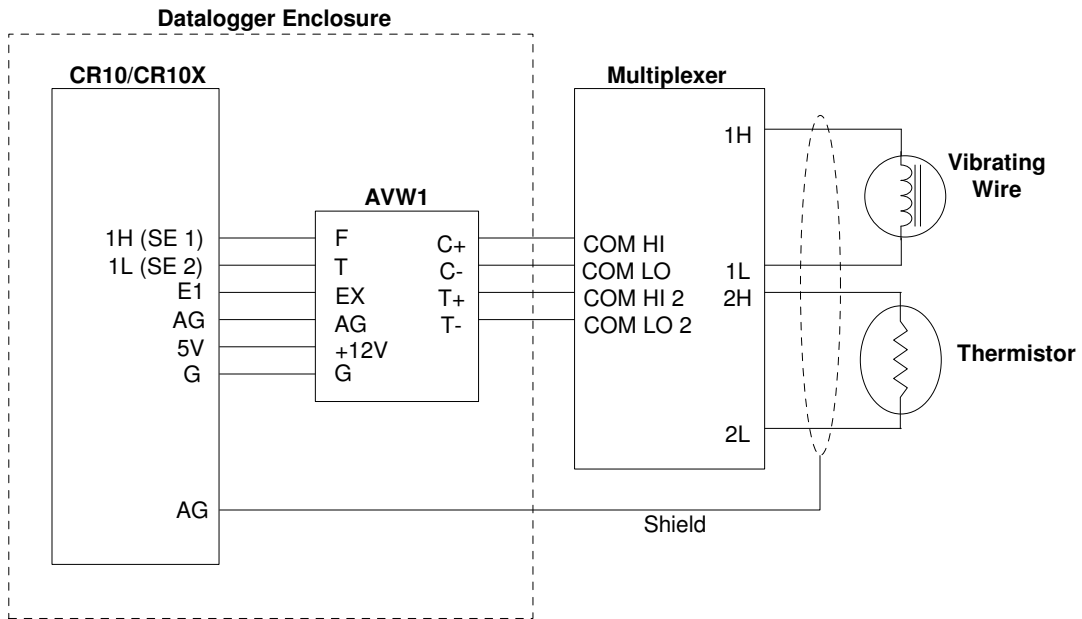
Datalogger Enclosure

CR10/CR10X

1H (SE 1)
1L (SE 2)
E1
AG
5V
G

AG

AVW1

F
T
EX
AG
+12V
G

C+
C-
T+
T-

Multiplexer

1H

COM HI
COM LO
COM HI 2
COM LO 2

1L
2H

2L

Vibrating Wire

Thermistor

Shield